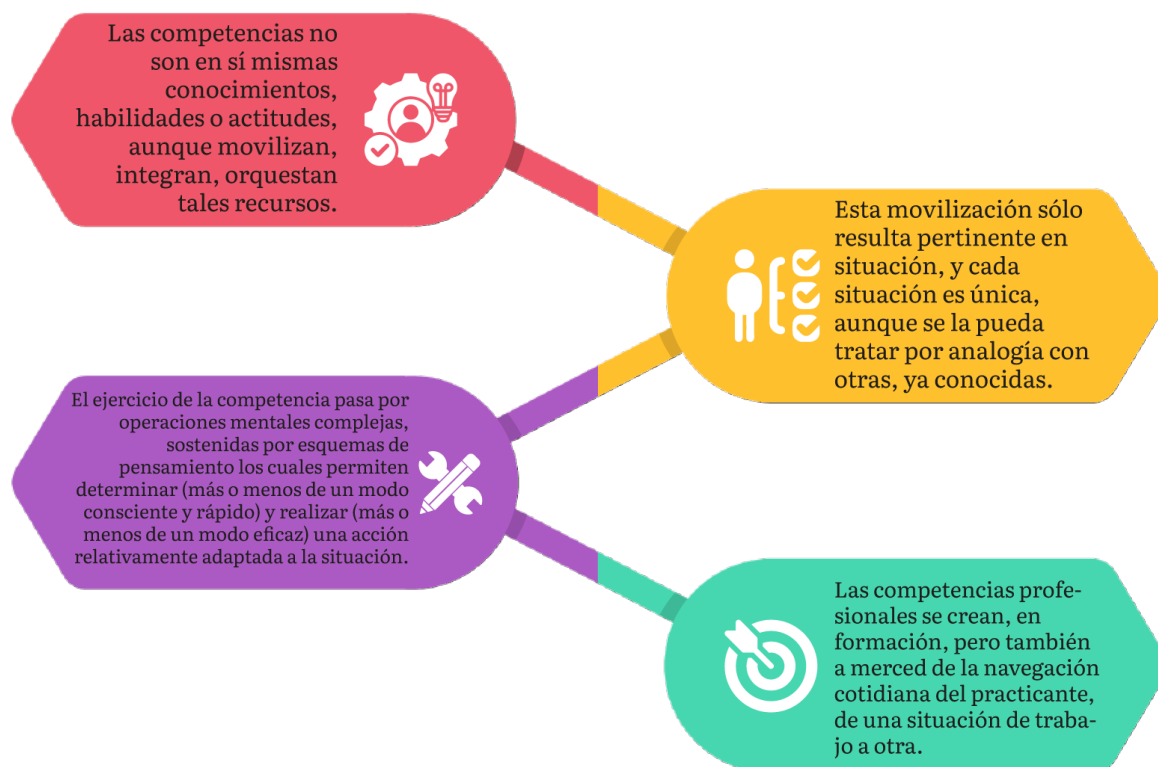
Las competencias no son en sí mismas conocimientos, habilidades o actitudes, aunque movilizan, integran, orquestan tales recursos.

Esta movilización sólo resulta pertinente en situación, y cada situación es única, aunque se la pueda tratar por analogía con otras, ya conocidas.

El ejercicio de la competencia pasa por operaciones mentales complejas, sostenidas por esquemas de pensamiento los cuales permiten determinar (más o menos de un modo consciente y rápido) y realizar (más o menos de un modo eficaz) una acción relativamente adaptada a la situación.

Las competencias profesionales se crean, en formación, pero también a merced de la navegación cotidiana del practicante, de una situación de trabajo a otra.